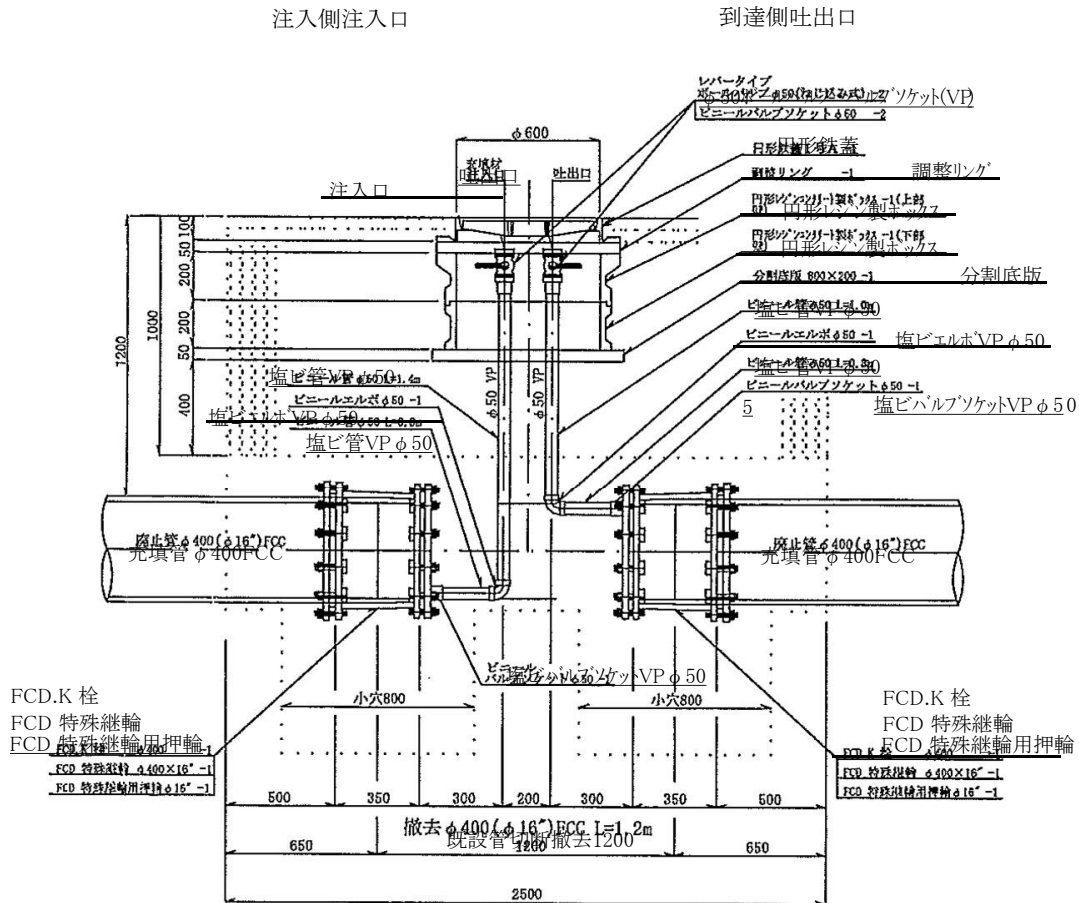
注入側注入口

到達側吐出口

レバータイプ
ボールバルブ φ50(ねじ込み式)
ビニールバルブソケット(VP)
ビニールバルブソケット φ50 -2

φ600

円形鋳鉄蓋
円形鉄蓋

調整リング -1
調整リング

注入口
充填材注入口
吐出口

円形レジンコンクリート製ボックス -1(上部)
円形レジン製ボックス
円形レジンコンクリート製ボックス -1(下部)
円形レジン製ボックス

分割底版 800×200 -1
分割底版

ビニール管 φ50 L=1.4m
塩ビ管VP φ50
ビニールエルボ φ50 -1
塩ビエルボVP φ50
ビニール管 φ50 L=0.3m
塩ビ管VP φ50
ビニールバルブソケット φ50 -1
塩ビバルブソケットVP φ50
5

100
50
200
200
50
400
1000
1200

塩ビ管VP φ50
ビニール管 φ50 L=1.4m
ビニールエルボ φ50 -1
塩ビエルボVP φ50
ビニール管 φ50 L=0.8m
塩ビ管VP φ50

φ50 VP
φ50 VP

廃止管 φ400(φ16")FCC
充填管 φ400FCC
廃止管 φ400(φ16")FCC
充填管 φ400FCC

ビニールバルブソケット φ50 -1
塩ビバルブソケットVP φ50

小穴800
小穴800

FCD.K 栓
FCD 特殊継輪
FCD 特殊継輪用押輪
FCD.K 栓 φ400
FCD 特殊継輪 φ400×16" -1
FCD 特殊継輪用押輪 φ16" -1

FCD.K 栓
FCD 特殊継輪
FCD 特殊継輪用押輪
FCD.K 栓 φ400
FCD 特殊継輪 φ400×16" -1
FCD 特殊継輪用押輪 φ16" -1

500 350 300 200 300 350 500

撤去 φ400(φ16")FCC L=1.2m
既設管切断撤去1200
650 1200 650

2500